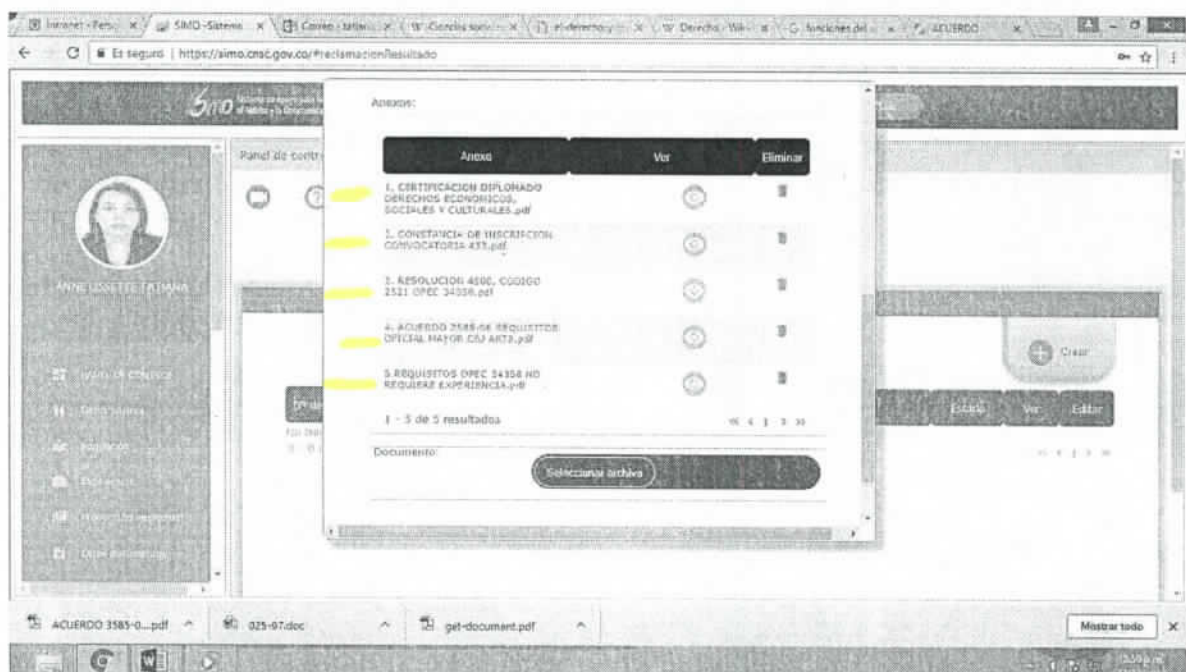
Intranet - Perso | SIMO - Sistema | Correo - tatian | Ciencia socia | el-derecho | Derecho - Wiki | funciones del | ACUERDO

Es seguro | https://simo.cnsc.gov.co/#reclamacionResultado

SIMO

Panel de control

ANNE LISSETTE TATIANA

Anexos:

| Anexo | Ver | Eliminar |
|---|---|---|
| 1. CERTIFICACION DIPLOMADO DERECHOS ECONOMICOS, SOCIALES Y CULTURALES.pdf | | |
| 2. CONSTANCIA DE INSCRIPCION CONVOCATORIA 433.pdf | | |
| 3. RESOLUCION 4500, CODIGO 2521 OPEC 34358.pdf | | |
| 4. ACUERDO 3585 DE REQUISITOS OFICIAL MAYOR CSJ ART3.pdf | | |
| 5.REQUISITOS OPEC 34358 NO REQUIERE EXPERIENCIA.pdf | | |

1 - 5 de 5 resultados

Documento:

Seleccionar archivo

Crear

Estado Ver Editar

ACUERDO 3585-0....pdf | 025-97.doc | get-document.pdf | Mostrar todo